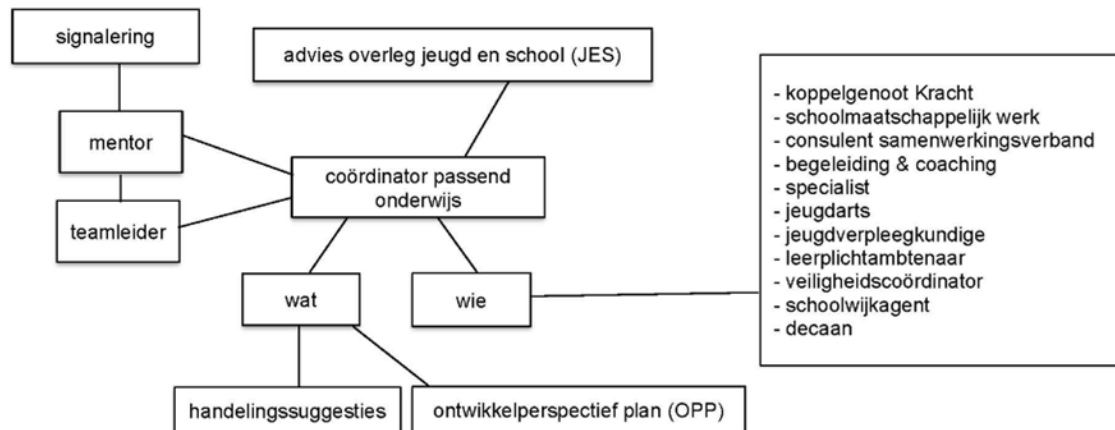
signalering

advies overleg jeugd en school (JES)

mentor

coördinator passend onderwijs

teamleider

wat

wie

- koppelgenoot Kracht
- schoolmaatschappelijk werk
- consulent samenwerkingsverband
- begeleiding & coaching
- specialist
- jeugdarts
- jeugdverpleegkundige
- leerplichtambtenaar
- veiligheidscoördinator
- schoolwijkagent
- decaan

handelingssuggesties

ontwikkelperspectief plan (OPP)